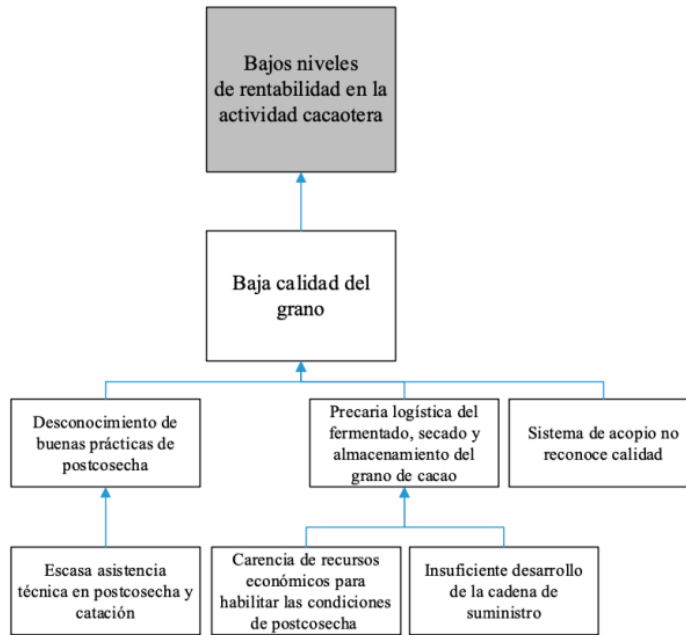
Bajos niveles de rentabilidad en la actividad cacaotera

Baja calidad del grano

Desconocimiento de buenas prácticas de postcosecha

Precaria logística del fermentado, secado y almacenamiento del grano de cacao

Sistema de acopio no reconoce calidad

Escasa asistencia técnica en postcosecha y catación

Carencia de recursos económicos para habilitar las condiciones de postcosecha

Insuficiente desarrollo de la cadena de suministro